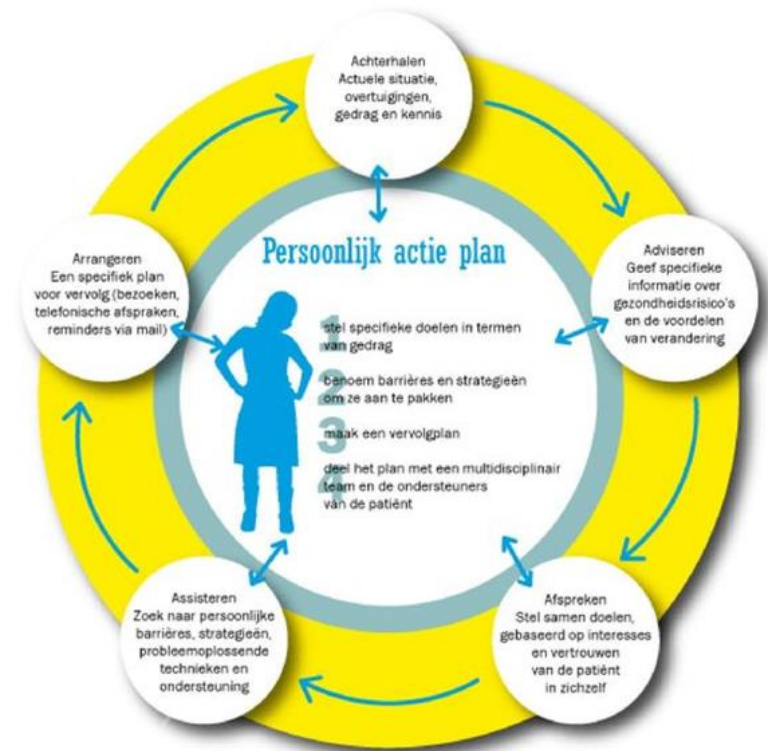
Achterhalen
Actuele situatie, overtuigingen, gedrag en kennis

Adviseren
Geef specifieke informatie over gezondheidsrisico's en de voordelen van verandering

Afspreken
Stel samen doelen, gebaseerd op interesses en vertrouwen van de patiënt in zichzelf

Assisteren
Zoek naar persoonlijke barrières, strategieën, probleemoplossende technieken en ondersteuning

Arrangeren
Een specifiek plan voor vervolg (bezoeken, telefonische afspraken, reminders via mail)

Persoonlijk actie plan

1 stel specifieke doelen in termen van gedrag

2 benoem barrières en strategieën om ze aan te pakken

3 maak een vervolgplan

4 deel het plan met een multidisciplinair team en de ondersteuners van de patiënt